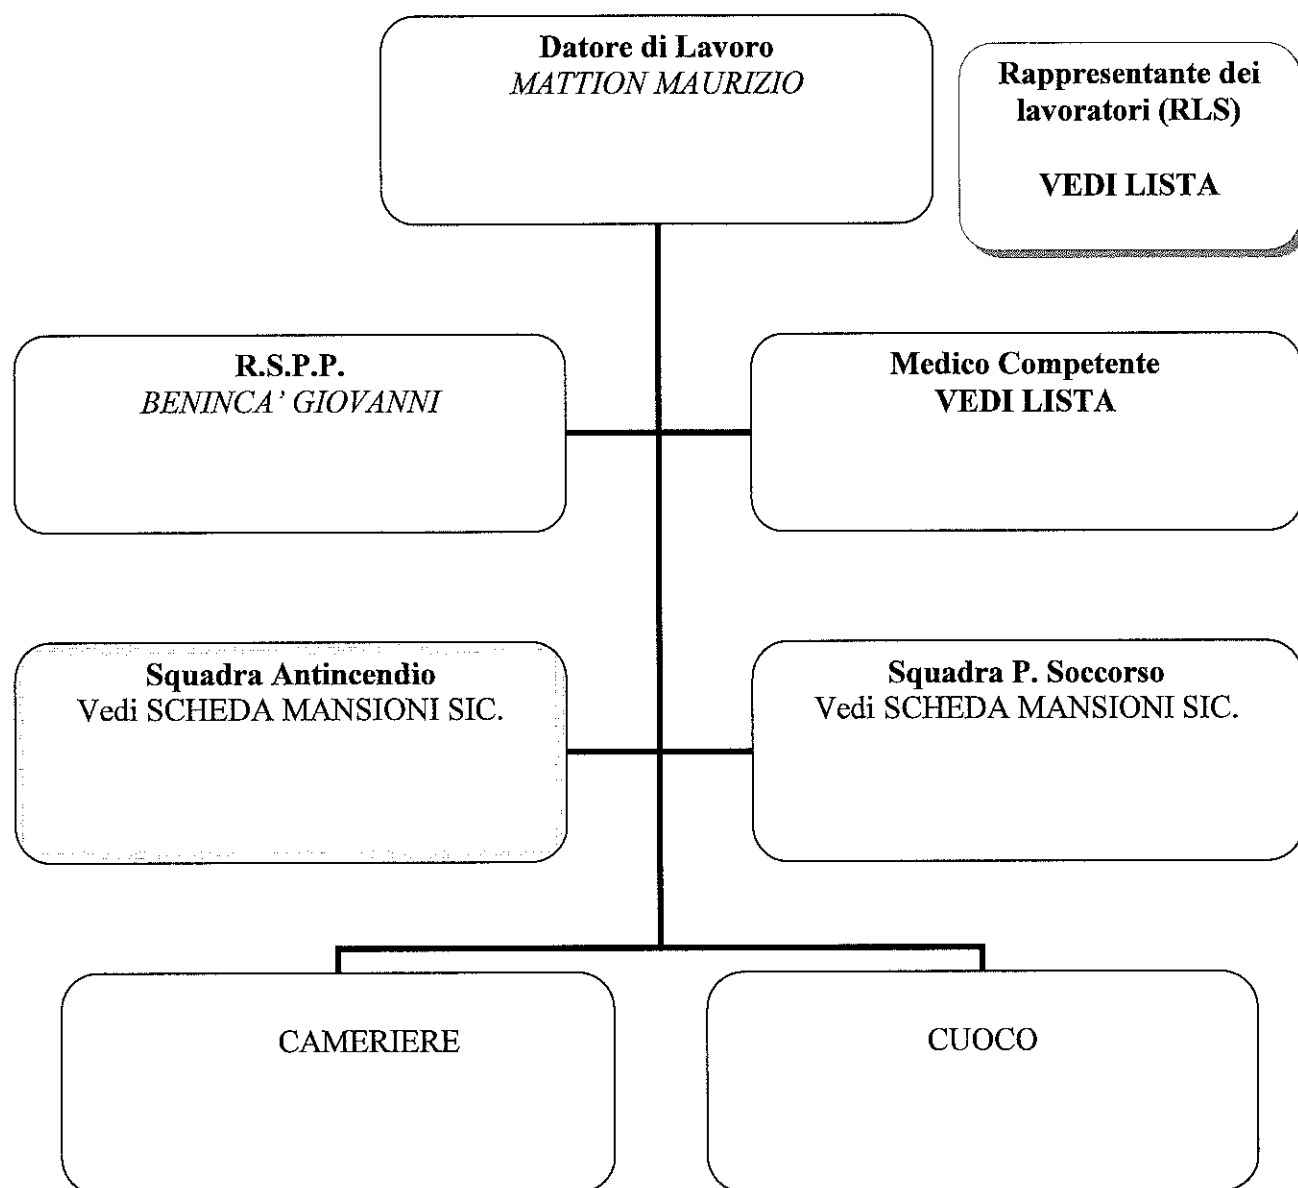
Datore di Lavoro
*MATTION MAURIZIO*

Rappresentante dei lavoratori (RLS)

VEDI LISTA

R.S.P.P.
*BENINCA' GIOVANNI*

Medico Competente
VEDI LISTA

Squadra Antincendio
Vedi SCHEDA MANSIONI SIC.

Squadra P. Soccorso
Vedi SCHEDA MANSIONI SIC.

CAMERIERE

CUOCO